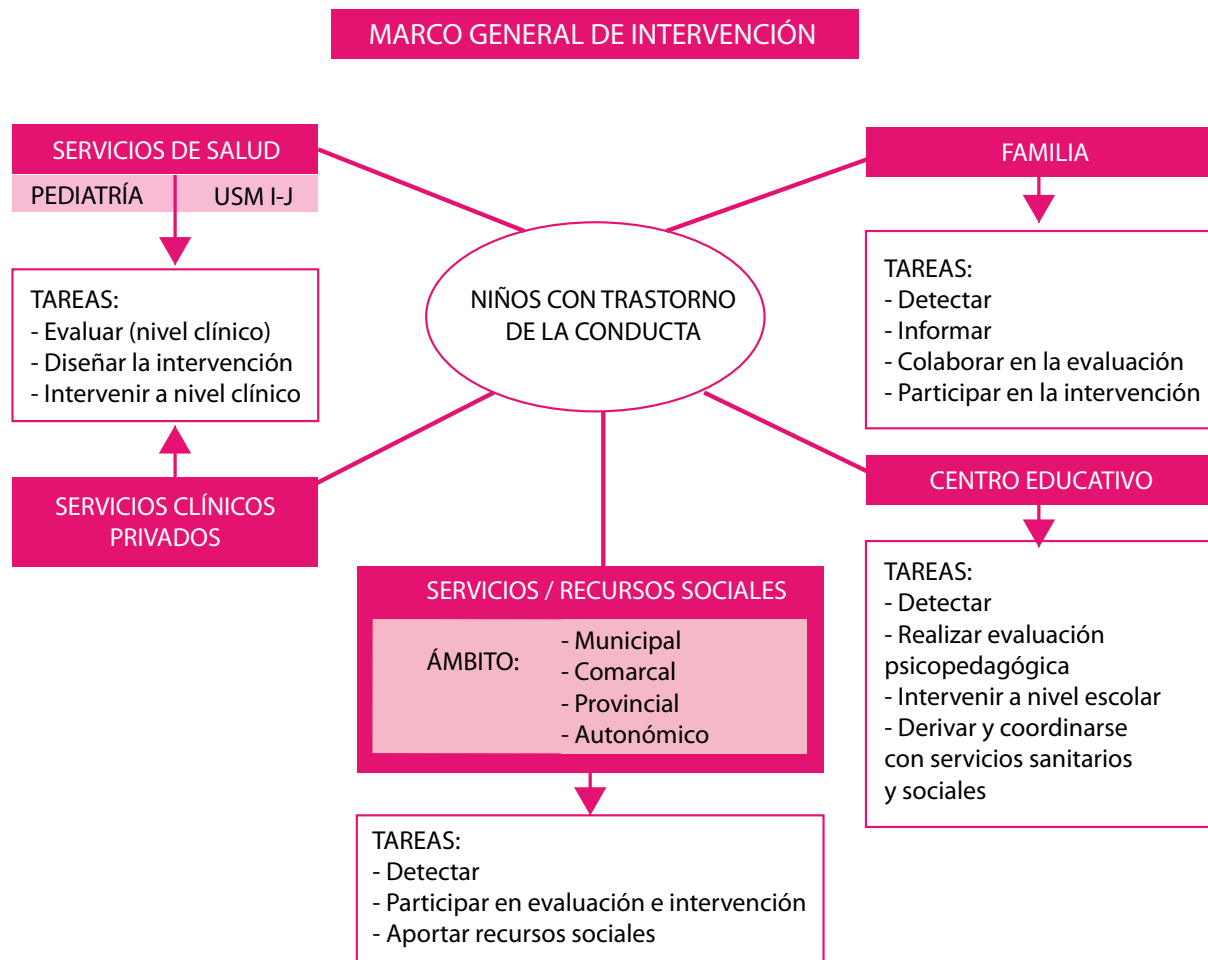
MARCO GENERAL DE INTERVENCIÓN

SERVICIOS DE SALUD

PEDIATRÍA

USM I-J

TAREAS:
- Evaluar (nivel clínico)
- Diseñar la intervención
- Intervenir a nivel clínico

SERVICIOS CLÍNICOS PRIVADOS

NIÑOS CON TRASTORNO DE LA CONDUCTA

FAMILIA

TAREAS:
- Detectar
- Informar
- Colaborar en la evaluación
- Participar en la intervención

CENTRO EDUCATIVO

TAREAS:
- Detectar
- Realizar evaluación psicopedagógica
- Intervenir a nivel escolar
- Derivar y coordinarse con servicios sanitarios y sociales

SERVICIOS / RECURSOS SOCIALES

ÁMBITO:
- Municipal
- Comarcal
- Provincial
- Autonómico

TAREAS:
- Detectar
- Participar en evaluación e intervención
- Aportar recursos sociales